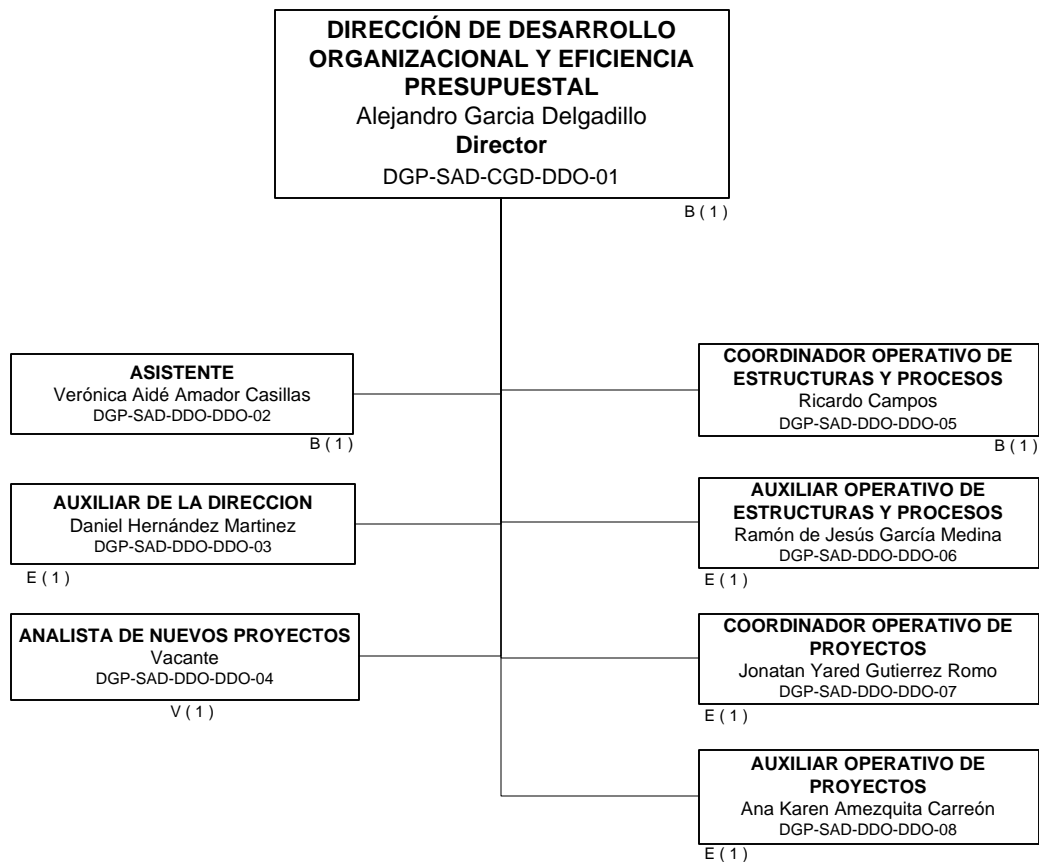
DIRECCIÓN DE DESARROLLO ORGANIZACIONAL Y EFICIENCIA PRESUPUESTAL
Alejandro Garcia Delgadillo
Director
DGP-SAD-CGD-DDO-01
B ( 1 )

ASISTENTE
Verónica Aidé Amador Casillas
DGP-SAD-DDO-DDO-02
B ( 1 )

AUXILIAR DE LA DIRECCION
Daniel Hernández Martinez
DGP-SAD-DDO-DDO-03
E ( 1 )

ANALISTA DE NUEVOS PROYECTOS
Vacante
DGP-SAD-DDO-DDO-04
V ( 1 )

COORDINADOR OPERATIVO DE ESTRUCTURAS Y PROCESOS
Ricardo Campos
DGP-SAD-DDO-DDO-05
B ( 1 )

AUXILIAR OPERATIVO DE ESTRUCTURAS Y PROCESOS
Ramón de Jesús García Medina
DGP-SAD-DDO-DDO-06
E ( 1 )

COORDINADOR OPERATIVO DE PROYECTOS
Jonatan Yared Gutierrez Romo
DGP-SAD-DDO-DDO-07
E ( 1 )

AUXILIAR OPERATIVO DE PROYECTOS
Ana Karen Amezquita Carreón
DGP-SAD-DDO-DDO-08
E ( 1 )